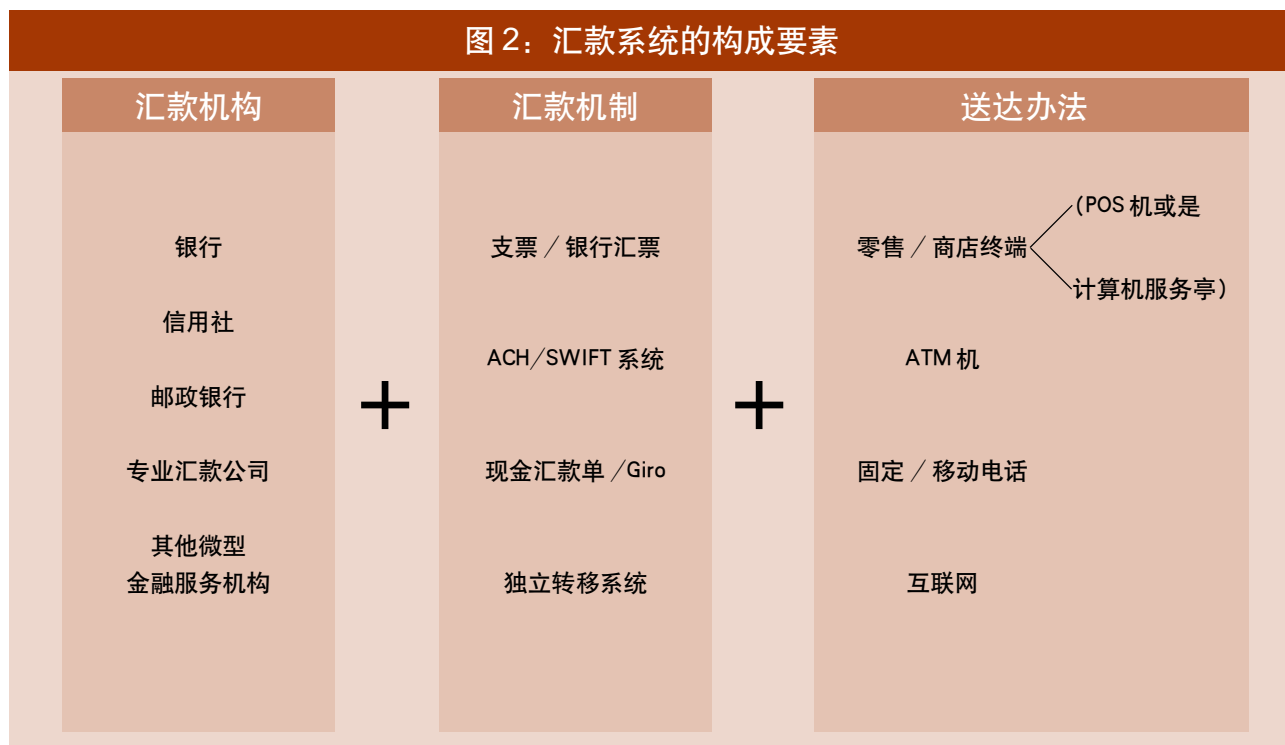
图 2：汇款系统的构成要素

汇款机构

银行

信用社

邮政银行

专业汇款公司

其他微型
金融服务机构

+

汇款机制

支票 / 银行汇票

ACH/SWIFT 系统

现金汇款单 /Giro

独立转移系统

+

送达办法

零售 / 商店终端 (POS 机或是 计算机服务亭)

ATM 机

固定 / 移动电话

互联网